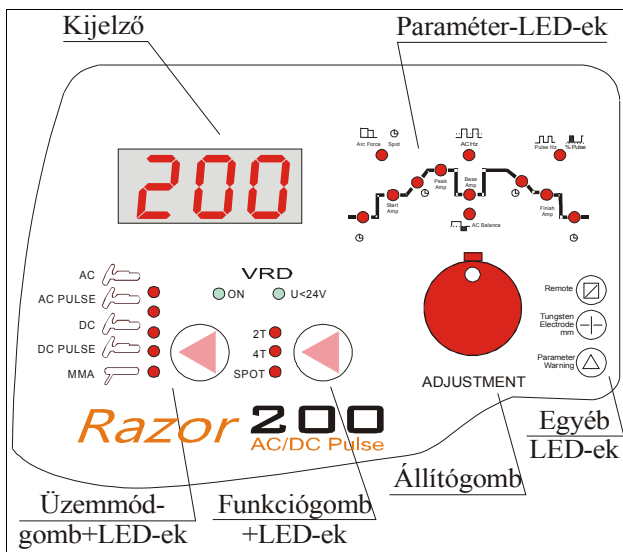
Kijelző

Paraméter-LED-ek

200

Arc Force Spot

AC Hz

Pulse Hz % Pulse

Peak Amp

Base Amp

Start Amp

Finish Amp

AC Balance

VRD

ON U<24V

AC

AC PULSE

DC

DC PULSE

MMA

2T

4T

SPOT

Remote

Tungsten Electrode mm

Parameter Warning

ADJUSTMENT

Razor 200

AC/DC Pulse

Egyéb LED-ek

Állítógomb

Üzemmód-gomb+LED-ek

Funkciógomb +LED-ek